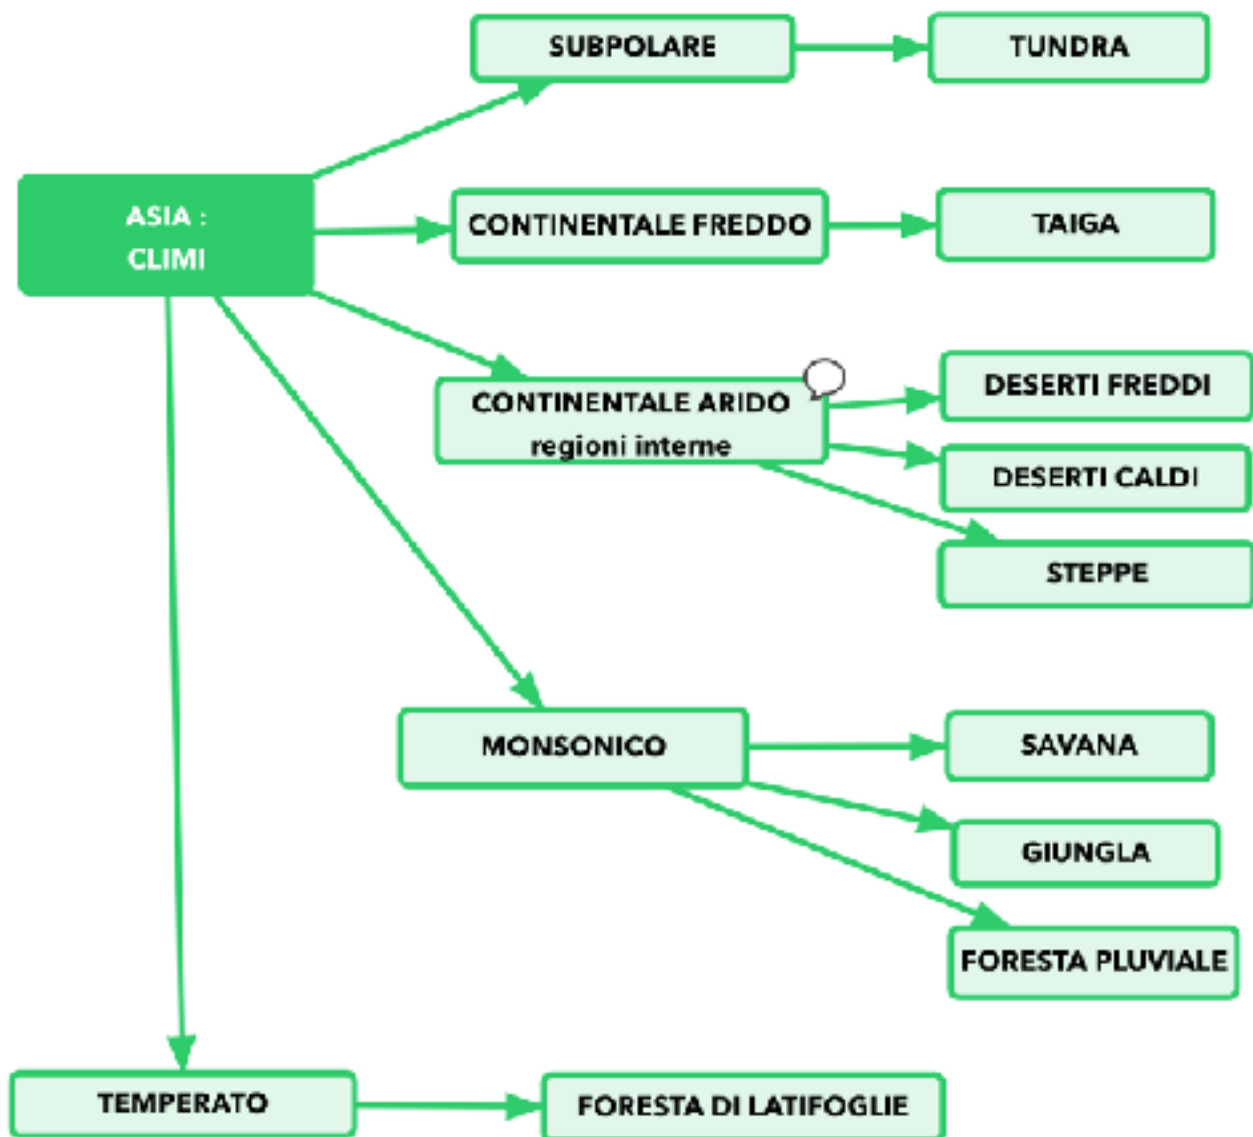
ASIA :
CLIMI

SUBPOLARE

TUNDRA

CONTINENTALE FREDDO

TAIGA

CONTINENTALE ARIDO
regioni interne

DESERTI FREDDI

DESERTI CALDI

STEPPE

MONSONICO

SAVANA

GIUNGLA

FORESTA PLUVIALE

TEMPERATO

FORESTA DI LATIFOGLIE